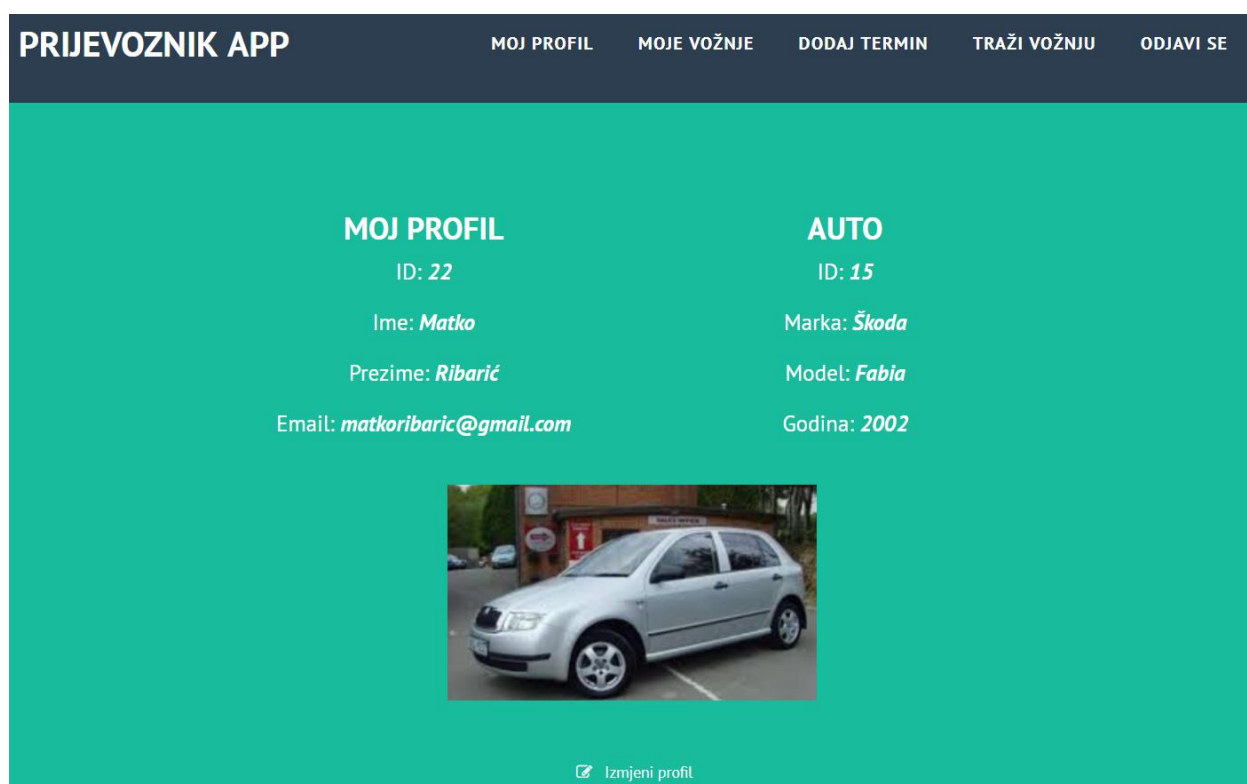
PRIJEVOZNIK APP

MOJ PROFIL MOJE VOŽNJE DODAJ TERMIN TRAŽI VOŽNJU ODJAVI SE

MOJ PROFIL

ID: 22

Ime: Matko

Prezime: Ribarić

Email: matkoribaric@gmail.com

AUTO

ID: 15

Marka: Škoda

Model: Fabia

Godina: 2002

Izmjeni profil